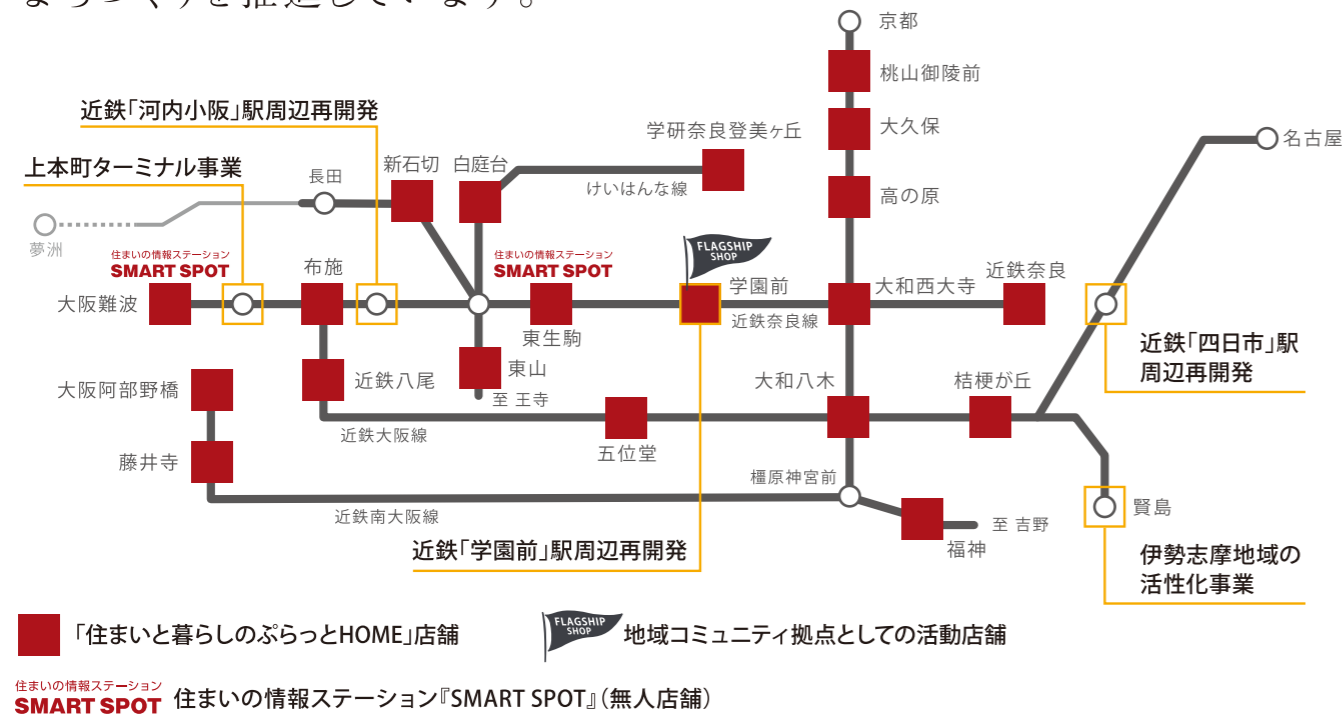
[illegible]

京都
桃山御陵前
大久保
高の原
名古屋

近鉄「河内小阪」駅周辺再開発

学研奈良登美ヶ丘

上本町ターミナル事業

長田
新石切
白庭台
けいはんな線

夢洲

FLAGSHIP SHOP

住まいの情報ステーション SMART SPOT
住まいの情報ステーション SMART SPOT

布施
大阪難波
学園前
大和西大寺
近鉄奈良
近鉄奈良線
東生駒
近鉄「四日市」駅周辺再開発
東山
近鉄八尾
至 王寺
大阪阿部野橋
大和八木
桔梗が丘
近鉄大阪線
五位堂
藤井寺
橿原神宮前
賢島
近鉄南大阪線
至 吉野
福神
近鉄「学園前」駅周辺再開発
伊勢志摩地域の活性化事業

「住まいと暮らしのぷらっとHOME」店舗

FLAGSHIP SHOP 地域コミュニティ拠点としての活動店舗

住まいの情報ステーション SMART SPOT 住まいの情報ステーション『SMART SPOT』(無人店舗)